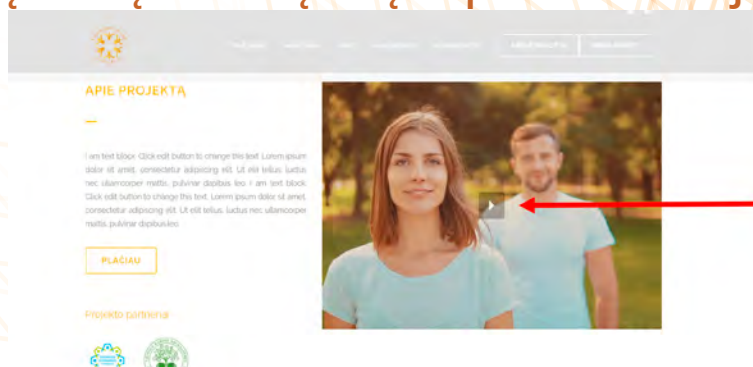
APIE PROJEKTĄ

I am text block. Click edit button to change this text. Lorem ipsum dolor sit amet, consectetur adipiscing elit. Ut elit tellus, luctus nec ullamcorper mattis, pulvinar dapibus leo. I am text block. Click edit button to change this text. Lorem ipsum dolor sit amet, consectetur adipiscing elit. Ut elit tellus, luctus nec ullamcorper mattis, pulvinar dapibus leo.

PLAČIAU

Projekto partneriai